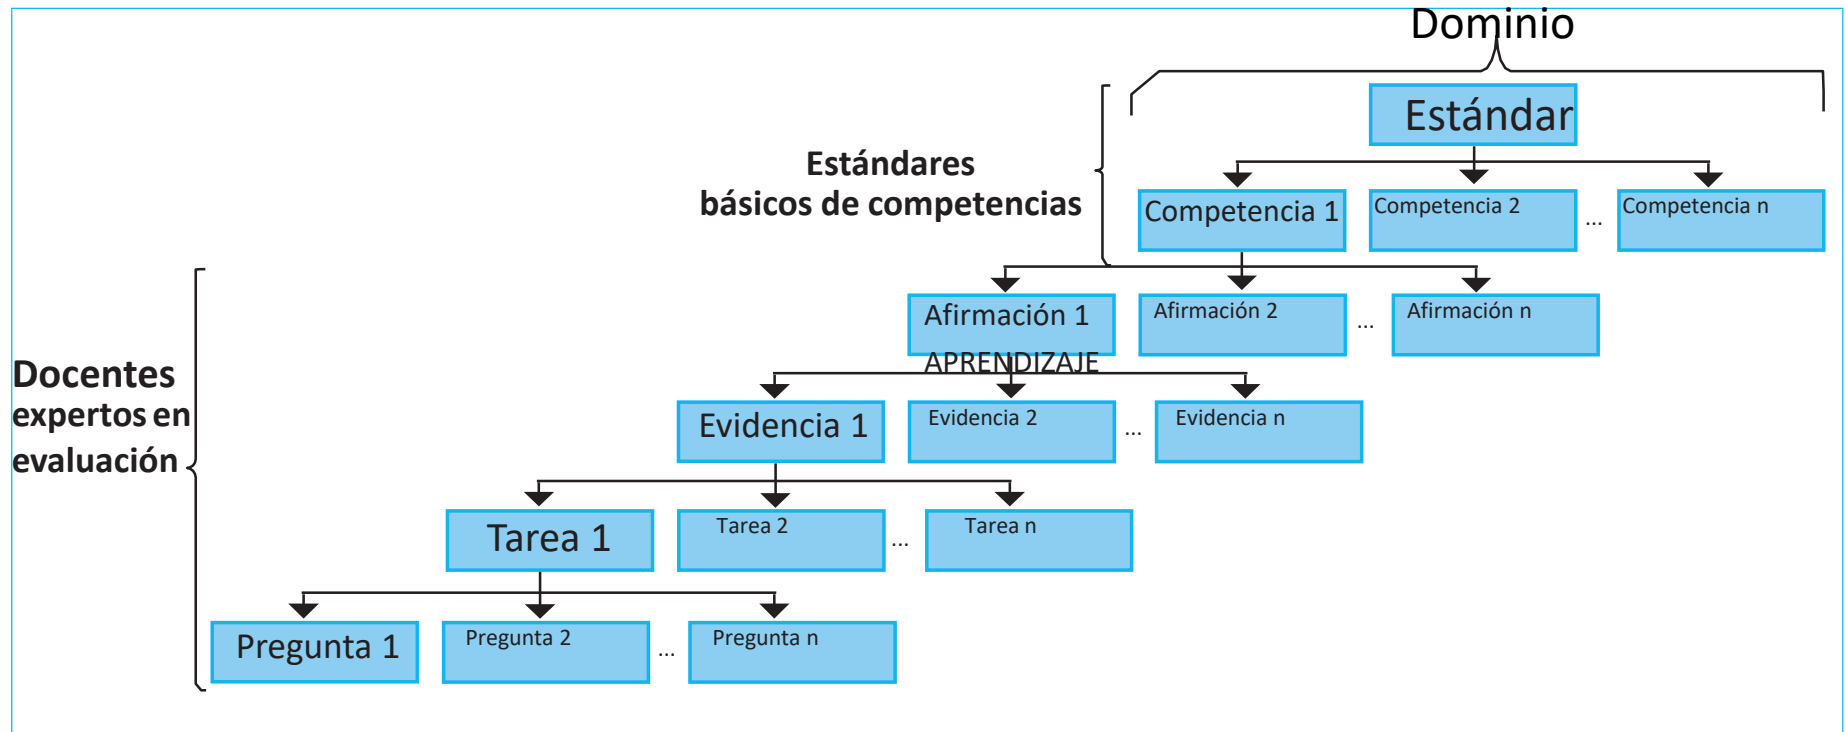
Dominio

Estándar

Estándares básicos de competencias

Competencia 1
Competencia 2
...
Competencia n

Afirmación 1
Afirmación 2
...
Afirmación n

APRENDIZAJE

Docentes expertos en evaluación

Evidencia 1
Evidencia 2
...
Evidencia n

Tarea 1
Tarea 2
...
Tarea n

Pregunta 1
Pregunta 2
...
Pregunta n